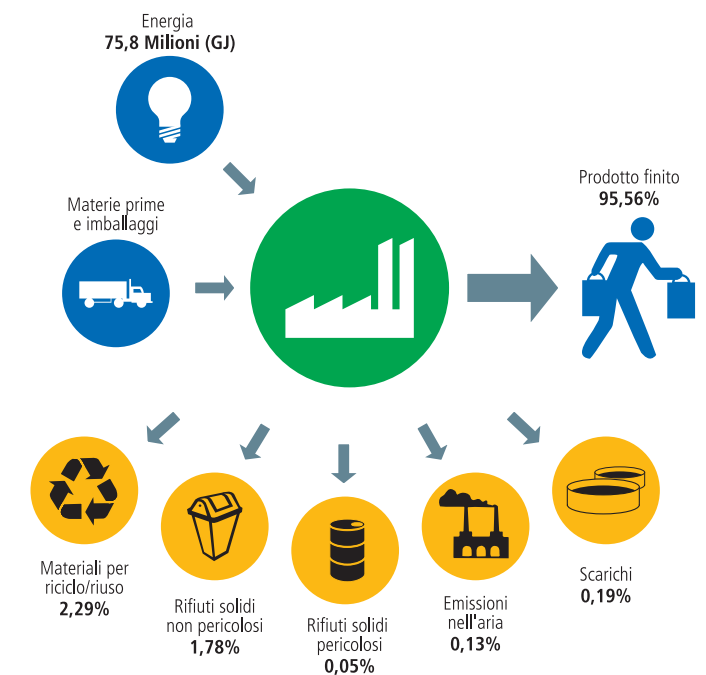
Energia
75,8 Milioni (GJ)

Materie prime e imballaggi

Prodotto finito
95,56%

Materiali per riciclo/riuso
2,29%

Rifiuti solidi non pericolosi
1,78%

Rifiuti solidi pericolosi
0,05%

Emissioni nell'aria
0,13%

Scarichi
0,19%